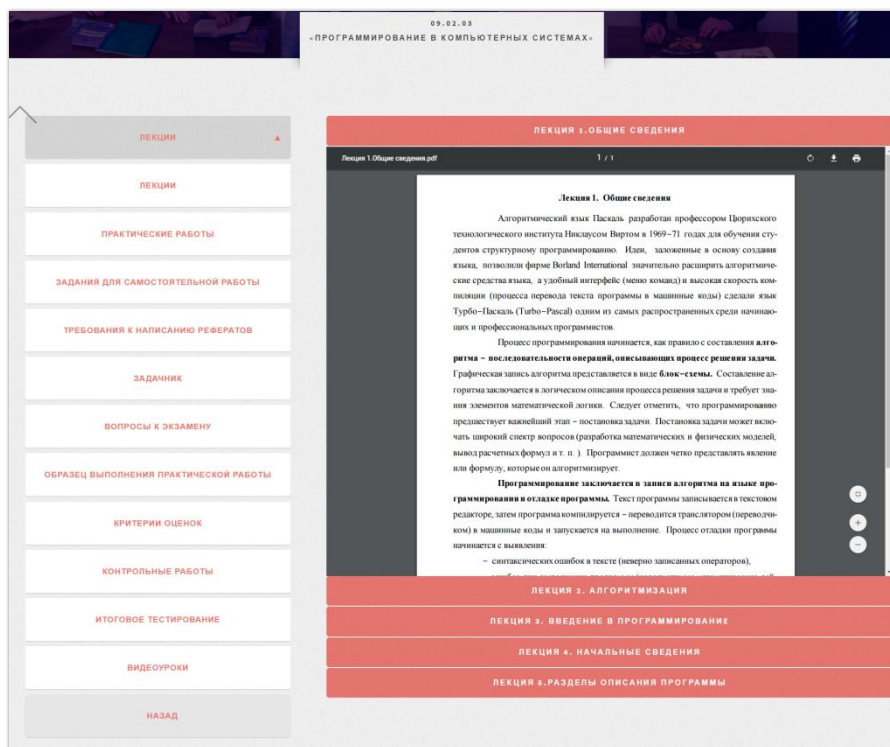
09.02.03
«ПРОГРАММИРОВАНИЕ В КОМПЬЮТЕРНЫХ СИСТЕМАХ»

ЛЕКЦИИ

ЛЕКЦИИ

ПРАКТИЧЕСКИЕ РАБОТЫ

ЗАДАНИЯ ДЛЯ САМОСТОЯТЕЛЬНОЙ РАБОТЫ

ТРЕБОВАНИЯ К НАПИСАНИЮ РЕФЕРАТОВ

ЗАДАЧНИК

ВОПРОСЫ К ЭКЗАМЕНУ

ОБРАЗЕЦ ВЫПОЛНЕНИЯ ПРАКТИЧЕСКОЙ РАБОТЫ

КРИТЕРИИ ОЦЕНОК

КОНТРОЛЬНЫЕ РАБОТЫ

ИТОГОВОЕ ТЕСТИРОВАНИЕ

ВИДЕОУРОКИ

НАЗАД

ЛЕКЦИЯ 1.ОБЩИЕ СВЕДЕНИЯ

Лекция 1.Общие сведения.pdf
1 / 1

Лекция 1. Общие сведения

Алгоритмический язык Паскаль разработан профессором Цюрихского технологического института Никлаусом Виртом в 1969–71 годах для обучения студентов структурному программированию. Идеи, заложенные в основу создания языка, позволили фирме Borland International значительно расширить алгоритмические средства языка, а удобный интерфейс (меню команд) и высокая скорость компиляции (процесса перевода текста программы в машинные коды) сделали язык Турбо–Паскаль (Turbo–Pascal) одним из самых распространенных среди начинающих и профессиональных программистов.

Процесс программирования начинается, как правило с составления алгоритма – последовательности операций, описывающих процесс решения задачи. Графическая запись алгоритма представляется в виде блок–схемы. Составление алгоритма заключается в логическом описании процесса решения задачи и требует знания элементов математической логики. Следует отметить, что программированию предшествует важнейший этап – постановка задачи. Постановка задачи может включать широкий спектр вопросов (разработка математических и физических моделей, вывод расчетных формул и т. п.). Программист должен четко представлять явление или формулу, которые он алгоритмизирует.

Программирование заключается в записи алгоритма на языке программирования и отладке программы. Текст программы записывается в текстовом редакторе, затем программа компилируется – переводится транслятором (переводчиком) в машинные коды и запускается на выполнение. Процесс отладки программы начинается с выявления:

– синтаксических ошибок в тексте (неверно записанных операторов),

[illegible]

ЛЕКЦИЯ 2. АЛГОРИТМИЗАЦИЯ

ЛЕКЦИЯ 3. ВВЕДЕНИЕ В ПРОГРАММИРОВАНИЕ

ЛЕКЦИЯ 4. НАЧАЛЬНЫЕ СВЕДЕНИЯ

ЛЕКЦИЯ 5.РАЗДЕЛЫ ОПИСАНИЯ ПРОГРАММЫ